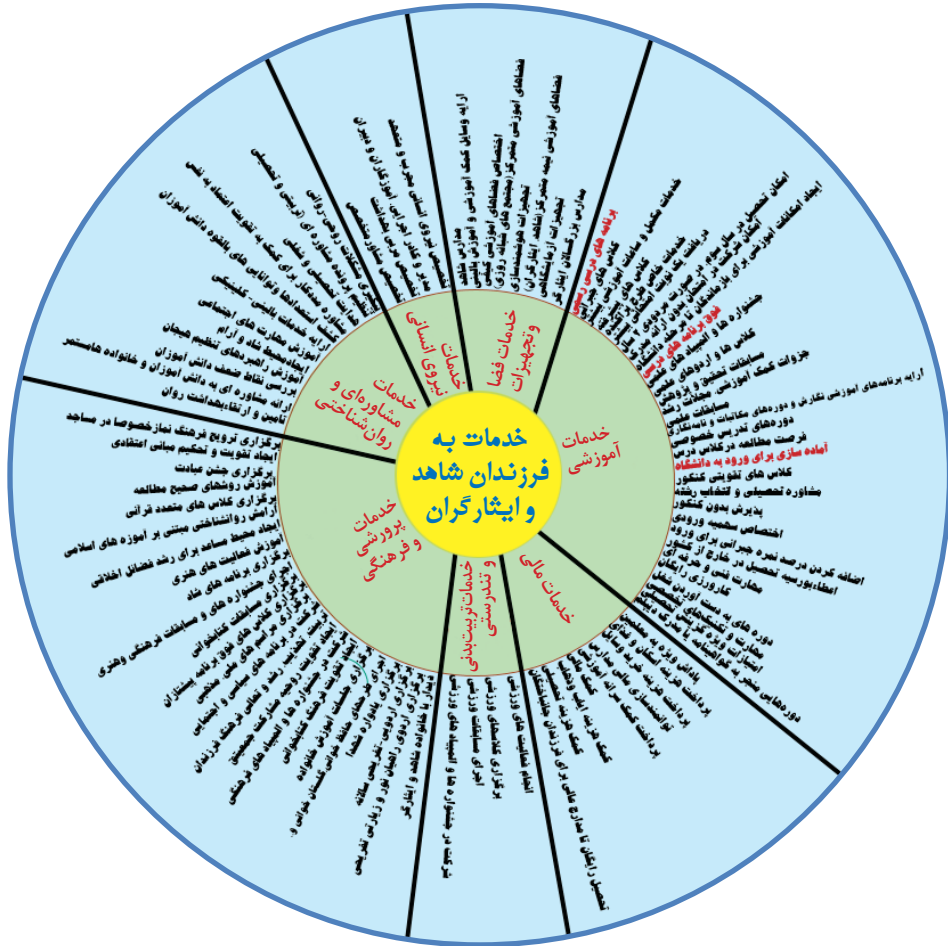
خدمات به فرزندان شاهد و ایثارگران

خدمات آموزشی

امکان تحصیل در سال سوم، در صورت عدم کسب نمره قبولی

ایجاد امکانات آموزشی برای دانشجویان

برنامه های درسی مکمل

کلاس های فوق برنامه

جشنواره ها و المپیادها

کلاس ها و اردوهای علمی

جزوات کمک آموزشی

مسابقات تحقیق و پژوهش

ارایه برنامه‌های آموزشی نگارش و دوره‌های مکاتبات و نامه‌نگاری

دوره‌های تدریس خصوصی

فرصت مطالعه در کلاس درس

آماده سازی برای ورود به دانشگاه

کلاس های تقویتی کنکور

مشاوره تحصیلی و انتخاب رشته

پذیرش بدون کنکور

اختصاص سهمیه ورودی

اضافه کردن درصد نمره جبرانی برای ورود

اعطای بورسیه تحصیل در خارج از کشور

مهارت فنی و کاردانش

کارورزی

خدمات مالی

دوره های به دست آوردن مهارت

مهارت و ارتقای کیفی

امکانات و تجهیزات

دوره‌هایی منجر به گواهینامه

پاداش ویژه به مناسبت

پرداخت هزینه کمک

پرداخت کمک هزینه

کمک هزینه ایاب و ذهاب

کمک هزینه تحصیلی

خدمات تربیت‌بدنی و تندرستی

انجام مسابقات های ورزشی

برگزاری کلاسهای ورزشی

اجرای سیستم های ورزشی

تحصیل رایگان تا مدارج عالی برای فرزندان شاهد

خدمات پرورشی و فرهنگی

برگزاری ترویج فرهنگ نماز خصوصا در مساجد

ایجاد تقویت و تحکیم مبانی اعتقادی

برگزاری جشن عبادت

آموزش روشهای صحیح مطالعه

برگزاری کلاس های متعدد قرآنی

آزمایش روانشناختی مبتنی بر آموزه های اسلامی

ایجاد محیط مساعد برای رشد فضائل اخلاقی

آموزش فعالیت های هنری

برگزاری برنامه های شاد

برگزاری جشنواره ها و مسابقات فرهنگی وهنری

برگزاری اردوهای زیارتی

برگزاری برنامه های ملی و مذهبی

بازدید از خانواده شاهد و ایثارگر

خدمات مشاوره‌ای و روان‌شناختی

برگزاری کلاس های تقویت

آموزش مهارت های اجتماعی

آموزش مهارت های زندگی

آموزش مهارت شاد و آرام

آموزش تنظیم هیجان

بررسی نقاط ضعف دانش آموزان

ارایه مشاوره ای به دانش آموزان و خانواده هامستمر

تامین و ارتقابهداشت روان

خدمات نیروی انسانی

بکارگیری نیروی انسانی مجرب و متعهد

خدمات فضا و تجهیزات

ارایه وسایل کمک آموزشی

فضاهای آموزشی متمرکز

فضاهای آموزشی نیمه متمرکز

مدارس شاهد

تجهیزات آزمایشگاهی

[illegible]